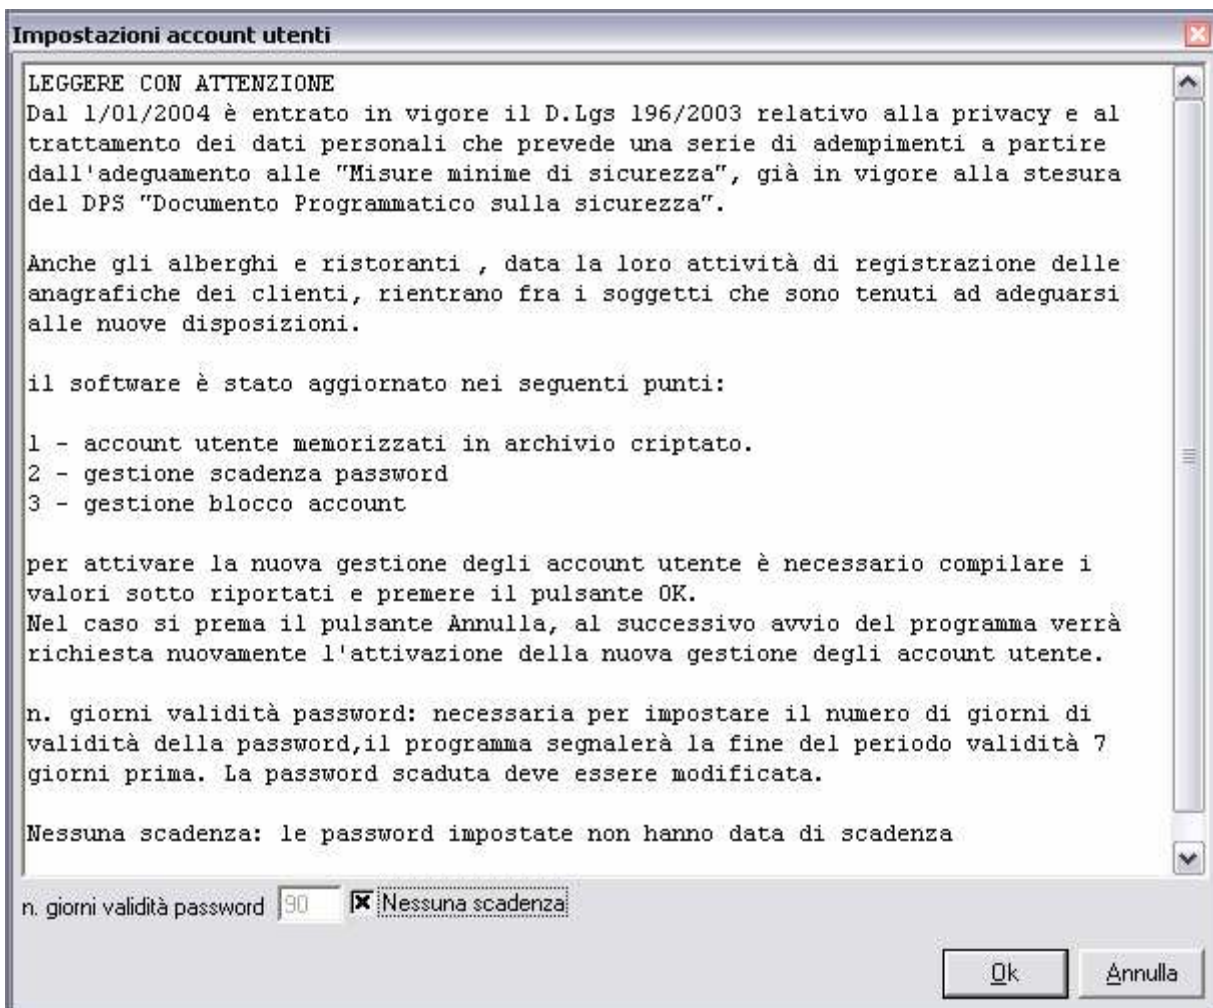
Impostazioni account utenti

LEGGERE CON ATTENZIONE
Dal 1/01/2004 è entrato in vigore il D.Lgs 196/2003 relativo alla privacy e al trattamento dei dati personali che prevede una serie di adempimenti a partire dall'adeguamento alle "Misure minime di sicurezza", già in vigore alla stesura del DPS "Documento Programmatico sulla sicurezza".

Anche gli alberghi e ristoranti , data la loro attività di registrazione delle anagrafiche dei clienti, rientrano fra i soggetti che sono tenuti ad adeguarsi alle nuove disposizioni.

il software è stato aggiornato nei seguenti punti:

1 - account utente memorizzati in archivio criptato.
2 - gestione scadenza password
3 - gestione blocco account

per attivare la nuova gestione degli account utente è necessario compilare i valori sotto riportati e premere il pulsante OK.
Nel caso si prema il pulsante Annulla, al successivo avvio del programma verrà richiesta nuovamente l'attivazione della nuova gestione degli account utente.

n. giorni validità password: necessaria per impostare il numero di giorni di validità della password,il programma segnalerà la fine del periodo validità 7 giorni prima. La password scaduta deve essere modificata.

Nessuna scadenza: le password impostate non hanno data di scadenza

n. giorni validità password 90 Nessuna scadenza

Ok Annulla